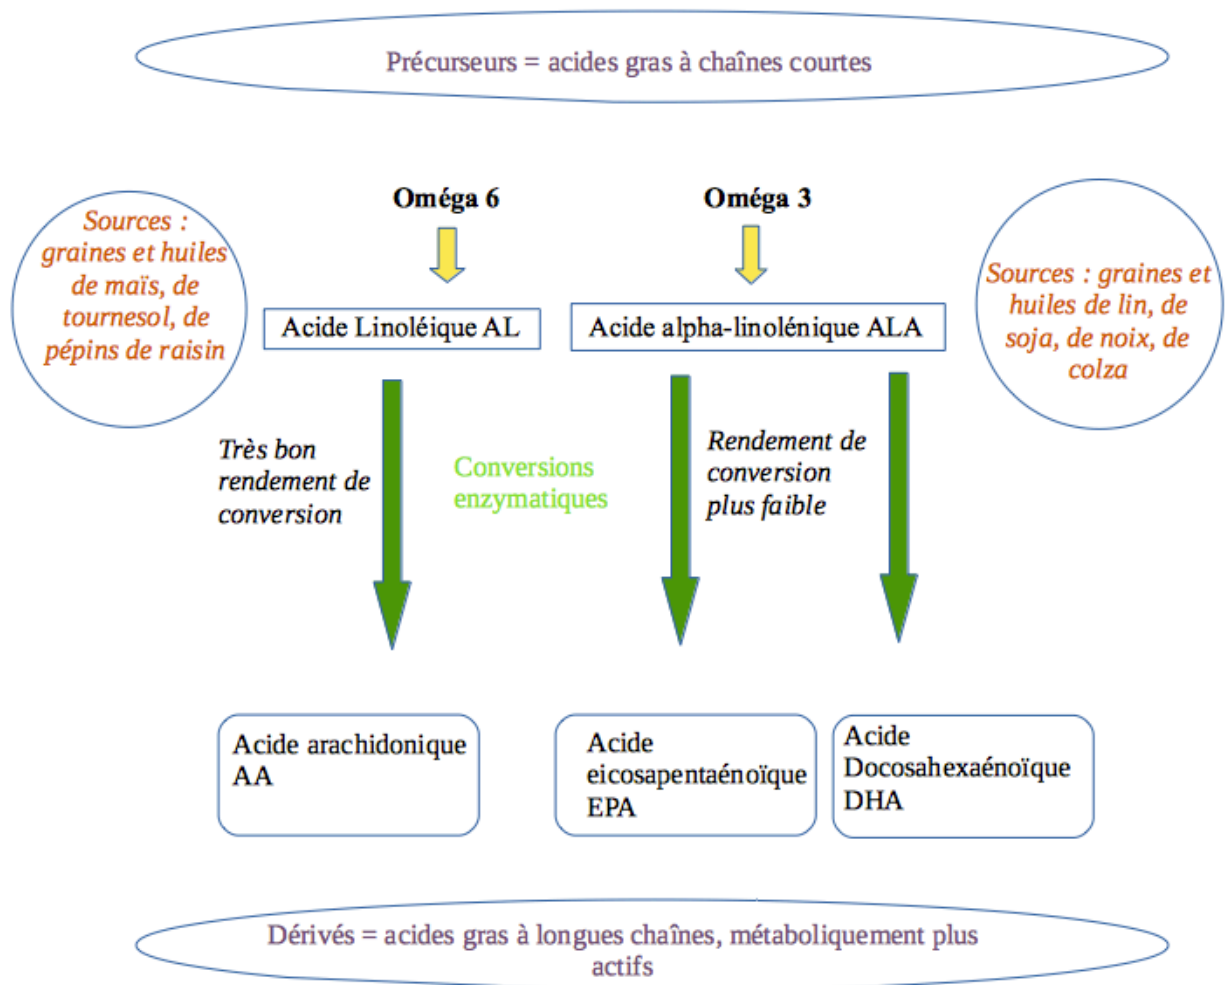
Précurseurs = acides gras à chaînes courtes

Oméga 6

Oméga 3

Sources : graines et huiles de maïs, de tournesol, de pépins de raisin

Acide Linoléique AL

Acide alpha-linolénique ALA

Sources : graines et huiles de lin, de soja, de noix, de colza

Très bon rendement de conversion

Conversions enzymatiques

Rendement de conversion plus faible

Acide arachidonique AA

Acide eicosapentaénoïque EPA

Acide Docosahexaénoïque DHA

Dérivés = acides gras à longues chaînes, métaboliquement plus actifs